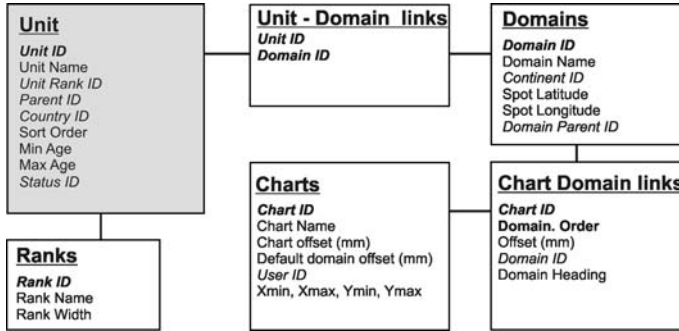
Unit

Unit ID
Unit Name
Unit Rank ID
Parent ID
Country ID
Sort Order
Min Age
Max Age
Status ID

Unit - Domain links

Unit ID
Domain ID

Domains

Domain ID
Domain Name
Continent ID
Spot Latitude
Spot Longitude
Domain Parent ID

Ranks

Rank ID
Rank Name
Rank Width

Charts

Chart ID
Chart Name
Chart offset (mm)
Default domain offset (mm)
User ID
Xmin, Xmax, Ymin, Ymax

Chart Domain links

Chart ID
Domain. Order
Offset (mm)
Domain ID
Domain Heading